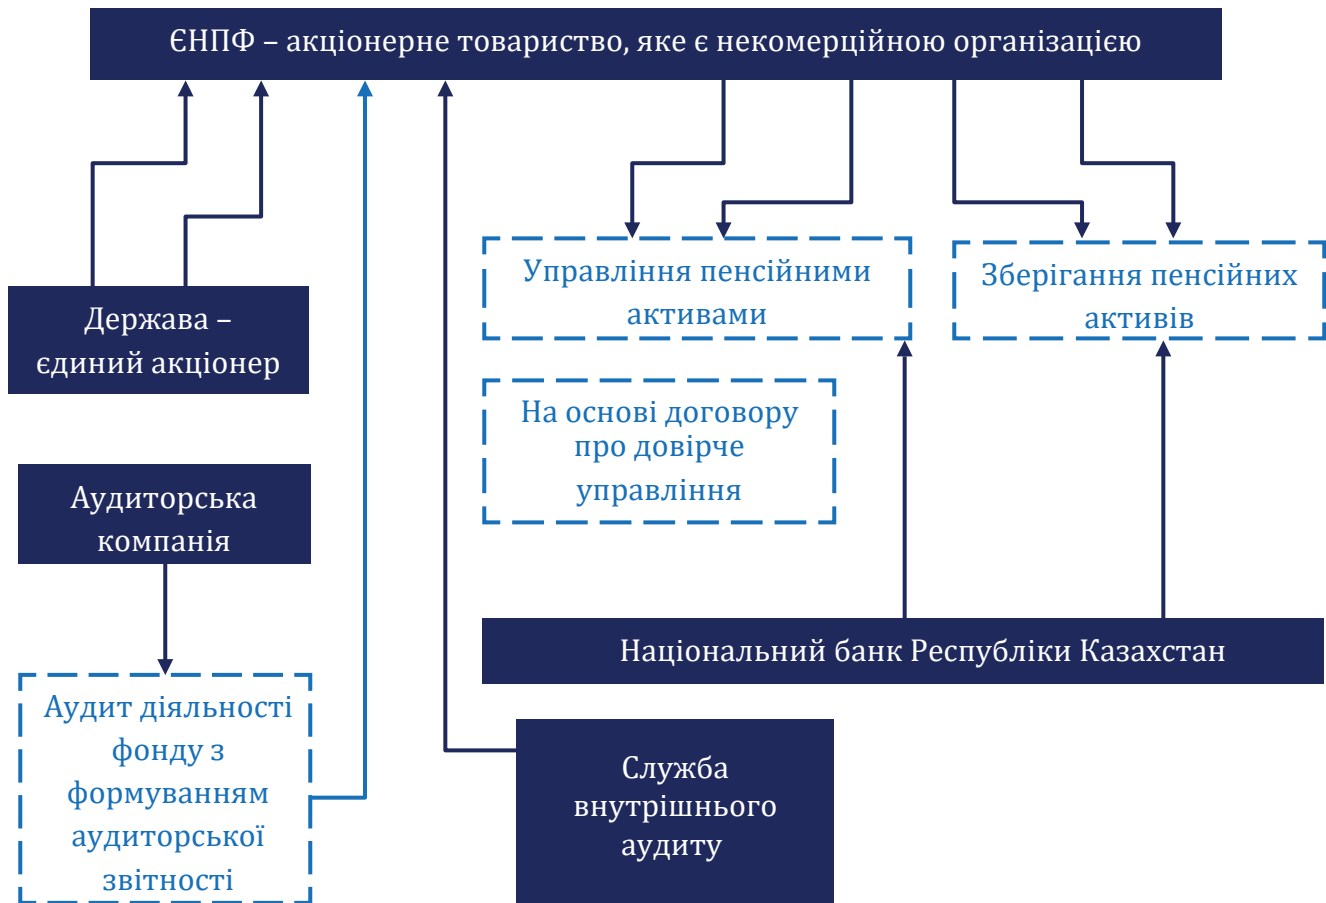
ЄНПФ – акціонерне товариство, яке є некомерційною організацією

Управління пенсійними активами

Зберігання пенсійних активів

Держава – єдиний акціонер

На основі договору про довірче управління

Аудиторська компанія

Національний банк Республіки Казахстан

Аудит діяльності фонду з формуванням аудиторської звітності

Служба внутрішнього аудиту